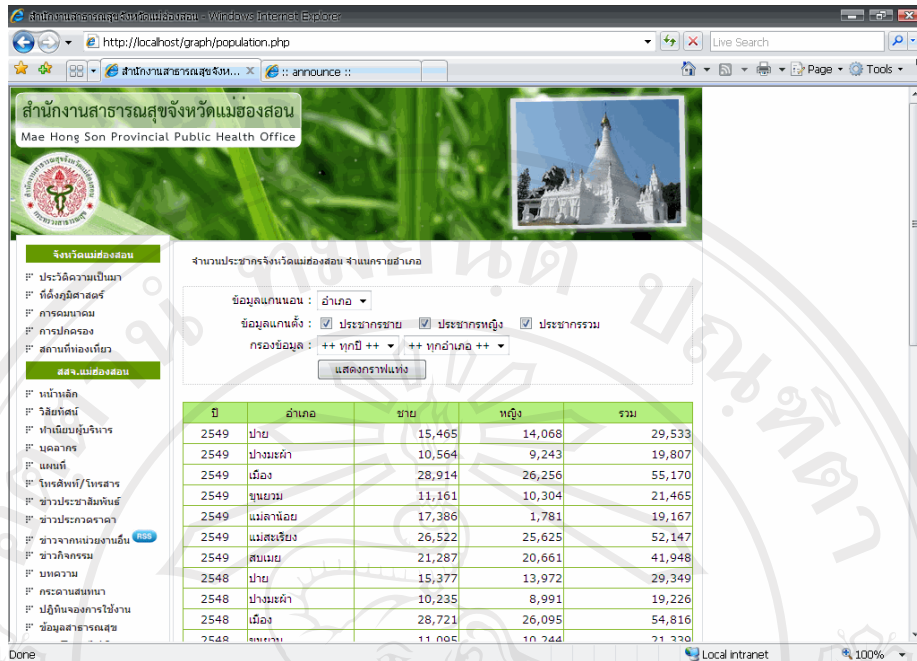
สำนักงานสาธารณสุขจังหวัดแม่ฮ่องสอน - Windows Internet Explorer

http://localhost/graph/population.php

Live Search

สำนักงานสาธารณสุขจังห... :: announce ::

Page Tools

สำนักงานสาธารณสุขจังหวัดแม่ฮ่องสอน
Mae Hong Son Provincial Public Health Office

จังหวัดแม่ฮ่องสอน
ประวัติความเป็นมา
ที่ตั้งภูมิศาสตร์
การคมนาคม
การปกครอง
สถานที่ท่องเที่ยว

สสจ.แม่ฮ่องสอน
หน้าหลัก
วิสัยทัศน์
ทำเนียบผู้บริหาร
บุคลากร
แผนที่
โทรศัพท์/โทรสาร
ข่าวประชาสัมพันธ์
ข่าวประกวดราคา
ข่าวจากหน่วยงานอื่น RSS
ข่าวกิจกรรม
บทความ
กระดานสนทนา
ปฏิทินจองการใช้งาน
ข้อมูลสาธารณสุข

จำนวนประชากรจังหวัดแม่ฮ่องสอน จำแนกรายอำเภอ

ข้อมูลแกนนอน : อำเภอ
ข้อมูลแกนตั้ง : ประชากรชาย ประชากรหญิง ประชากรรวม
กรองข้อมูล : ++ ทุกปี ++ ++ ทุกอำเภอ ++
แสดงกราฟแท่ง

| ปี | อำเภอ | ชาย | หญิง | รวม |
|---|---|---|---|---|
| 2549 | ปาย | 15,465 | 14,068 | 29,533 |
| 2549 | ปางมะผ้า | 10,564 | 9,243 | 19,807 |
| 2549 | เมือง | 28,914 | 26,256 | 55,170 |
| 2549 | ขุนยวม | 11,161 | 10,304 | 21,465 |
| 2549 | แม่ลาน้อย | 17,386 | 1,781 | 19,167 |
| 2549 | แม่สะเรียง | 26,522 | 25,625 | 52,147 |
| 2549 | สบเมย | 21,287 | 20,661 | 41,948 |
| 2548 | ปาย | 15,377 | 13,972 | 29,349 |
| 2548 | ปางมะผ้า | 10,235 | 8,991 | 19,226 |
| 2548 | เมือง | 28,721 | 26,095 | 54,816 |
| 2548 | ขุนยวม | 11,095 | 10,244 | 21,339 |

Done Local intranet 100%